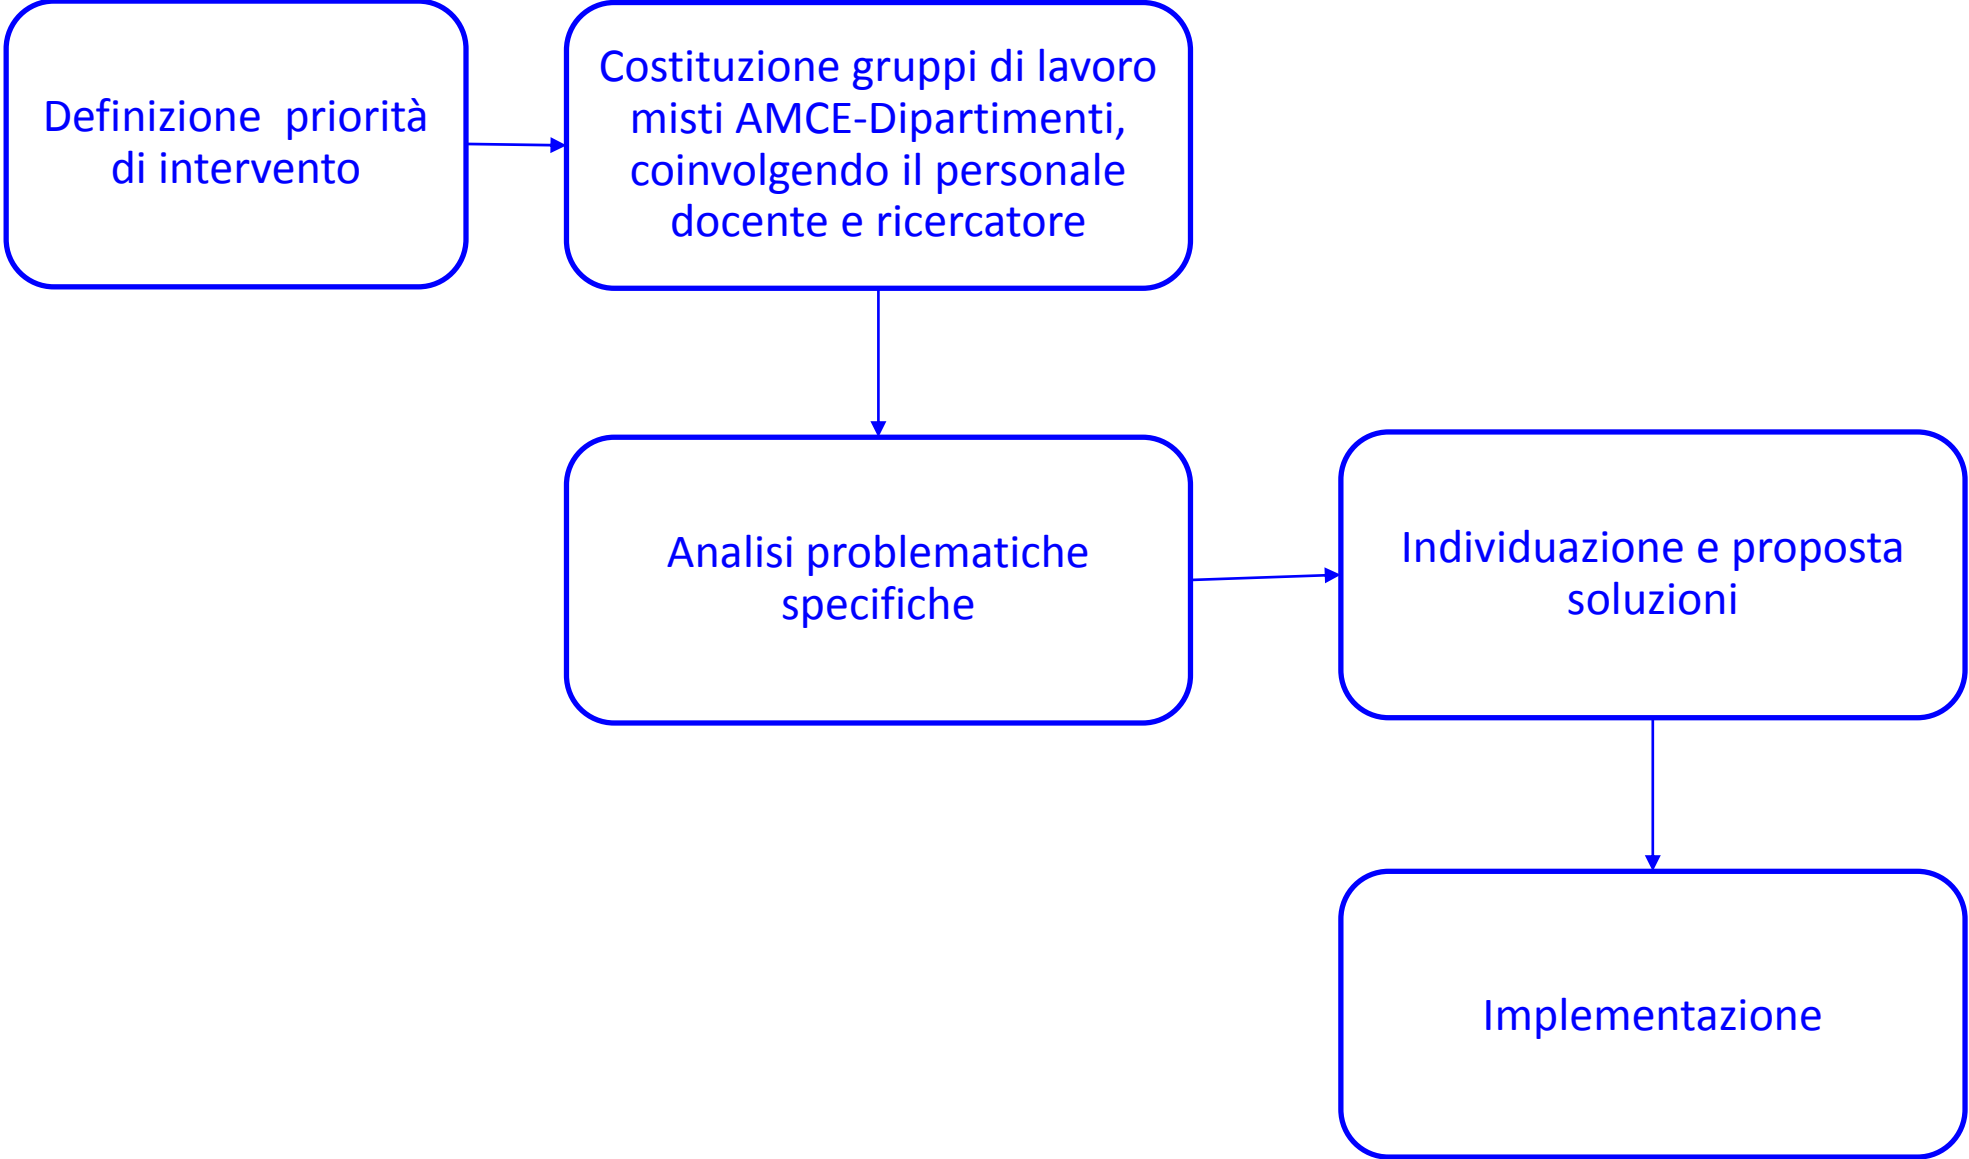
Definizione priorità di intervento

Costituzione gruppi di lavoro misti AMCE-Dipartimenti, coinvolgendo il personale docente e ricercatore

Analisi problematiche specifiche

Individuazione e proposta soluzioni

Implementazione